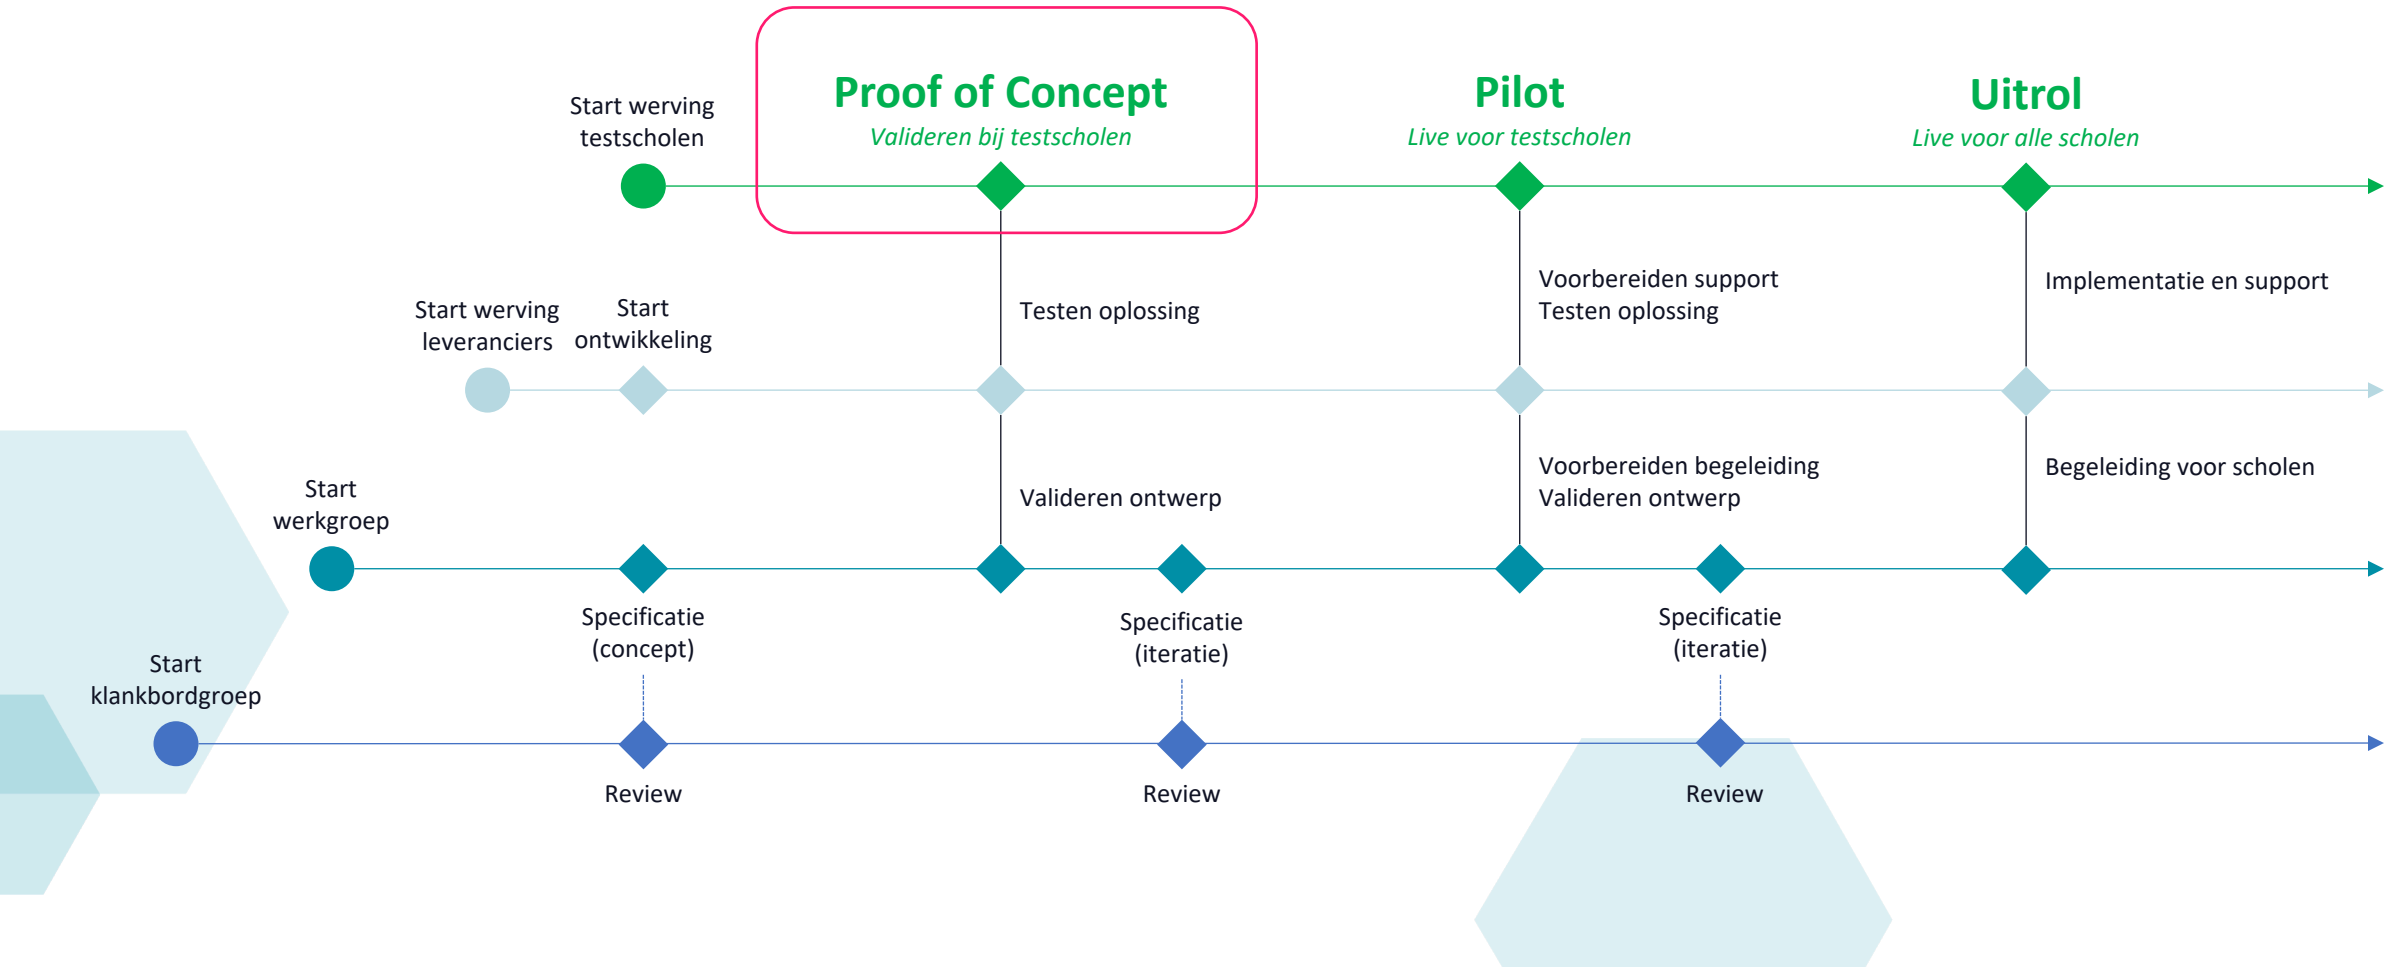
Start werving testscholen

Proof of Concept
Valideren bij testscholen

Pilot
Live voor testscholen

Uitrol
Live voor alle scholen

Start werving leveranciers

Start ontwikkeling

Testen oplossing

Voorbereiden support
Testen oplossing

Implementatie en support

Start werkgroep

Valideren ontwerp

Voorbereiden begeleiding
Valideren ontwerp

Begeleiding voor scholen

Specificatie (concept)

Specificatie (iteratie)

Specificatie (iteratie)

Start klankbordgroep

Review

Review

Review